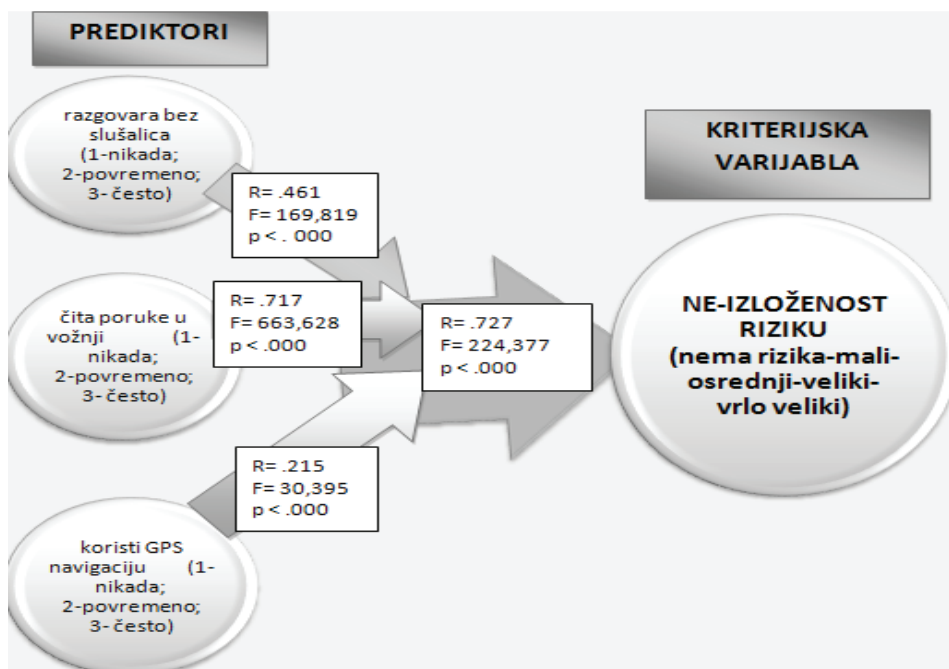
PREDIKTORI

razgovara bez slušalica (1-nikada; 2-povremeno; 3- često)

R= .461
F= 169,819
p < . 000

čita poruke u vožnji (1-nikada; 2-povremeno; 3- često)

R= .717
F= 663,628
p < .000

R= .727
F= 224,377
p < .000

R= .215
F= 30,395
p < .000

koristi GPS navigaciju (1-nikada; 2-povremeno; 3- često)

KRITERIJSKA VARIJABLA

NE-IZLOŽENOST RIZIKU (nema rizika-mali-osrednji-veliki-vrlo veliki)